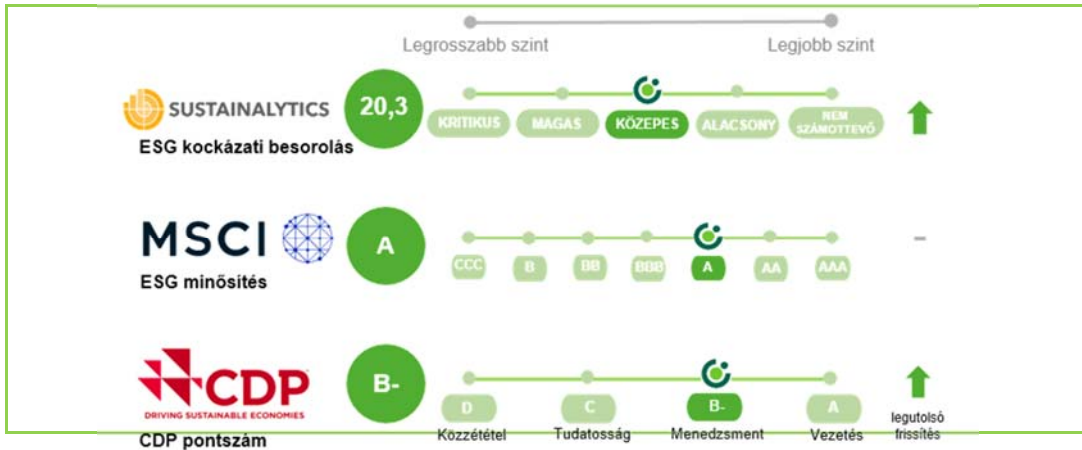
Legrosszabb szint
Legjobb szint

SUSTAINALYTICS
ESG kockázati besorolás
20,3
KRITIKUS
MAGAS
KÖZEPES
ALACSONY
NEM SZÁMOTTEVŐ

MSCI
ESG minősítés
A
CCC
B
BB
BBB
A
AA
AAA
–

CDP
DRIVING SUSTAINABLE ECONOMIES
CDP pontszám
B-
D
Közzététel
C
Tudatosság
B-
Menedzsment
A
Vezetés
legutolsó frissítés